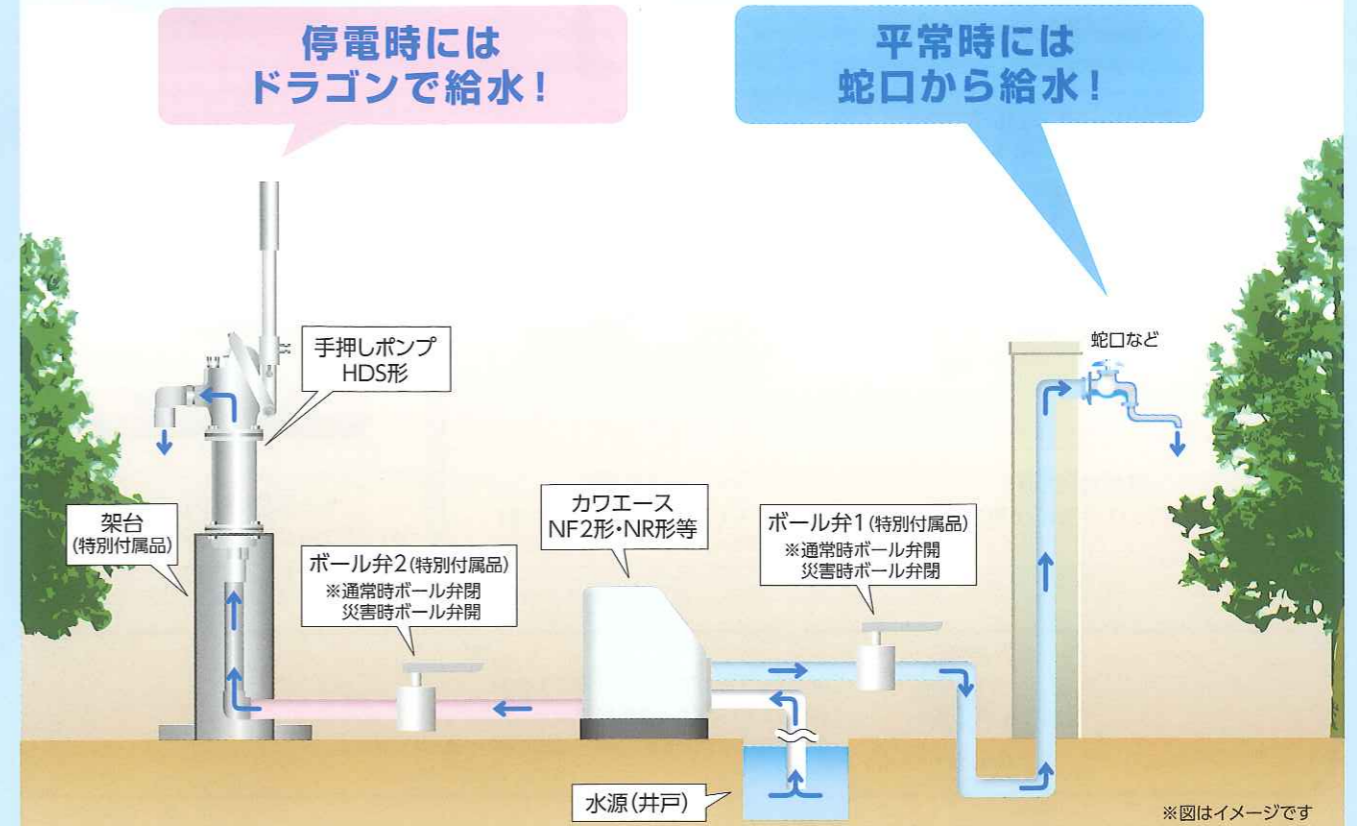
停電時には
ドラゴンで給水！

平常時には
蛇口から給水！

手押しポンプ
HDS形

蛇口など

架台
(特別付属品)

カワエース
NF2形・NR形等

ボール弁1(特別付属品)
※通常時ボール弁開
災害時ボール弁閉

ボール弁2(特別付属品)
※通常時ボール弁閉
災害時ボール弁開

水源(井戸)

※図はイメージです